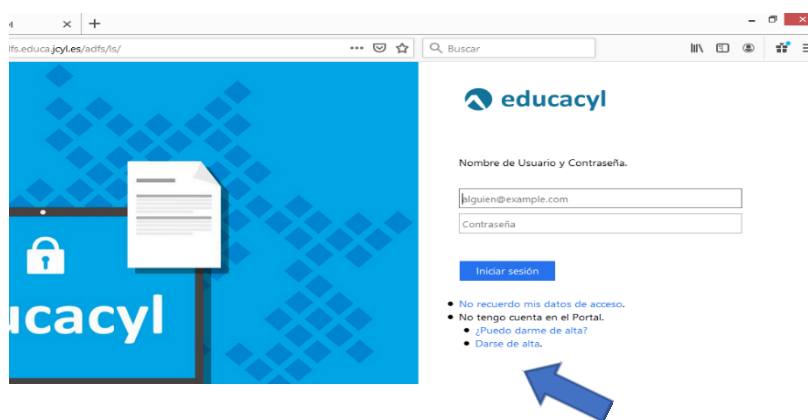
a ×  +

lfs.educa.jcyl.es/adfs/ls/ ··· Buscar

ucacyl

educacyl

Nombre de Usuario y Contraseña.

alguien@example.com

Contraseña

Iniciar sesión

- No recuerdo mis datos de acceso.
- No tengo cuenta en el Portal.
  - ¿Puedo darme de alta?
  - Darse de alta.